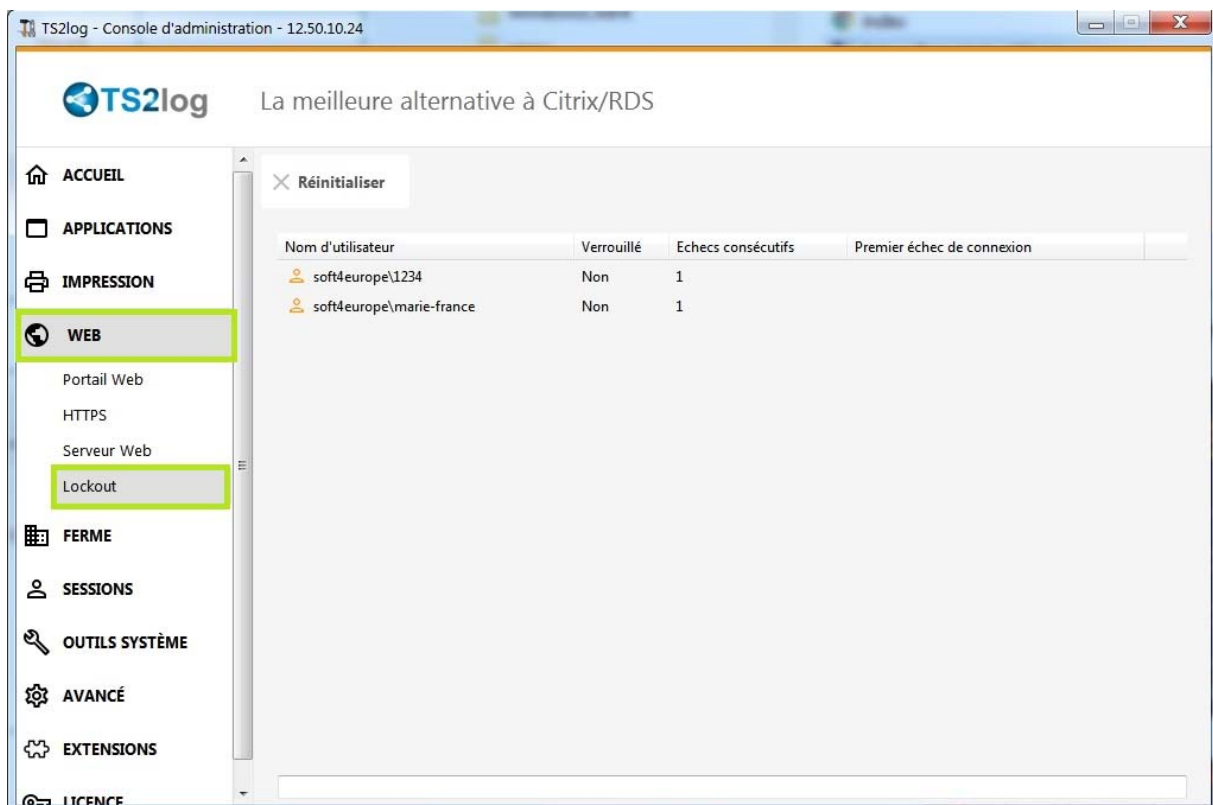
TS2log - Console d'administration - 12.50.10.24

TS2log La meilleure alternative à Citrix/RDS

ACCUEIL
APPLICATIONS
IMPRESSION
WEB
Portail Web
HTTPS
Serveur Web
Lockout
FERME
SESSIONS
OUTILS SYSTÈME
AVANCÉ
EXTENSIONS
LICENCE

Réinitialiser

| Nom d'utilisateur | Verrouillé | Echecs consécutifs | Premier échec de connexion |
|---|---|---|---|
| soft4europe\1234 | Non | 1 | |
| soft4europe\marie-france | Non | 1 | |